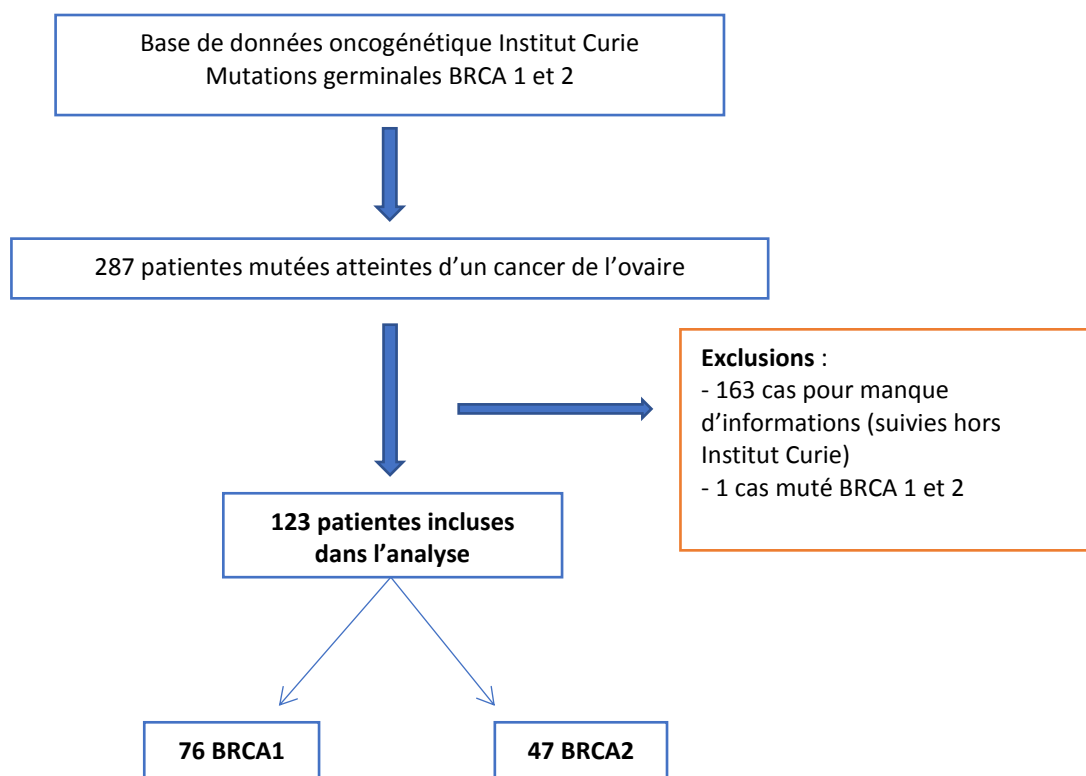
Base de données oncogénétique Institut Curie
Mutations germinales BRCA 1 et 2

287 patientes mutées atteintes d'un cancer de l'ovaire

Exclusions :
- 163 cas pour manque d'informations (suivies hors Institut Curie)
- 1 cas muté BRCA 1 et 2

123 patientes incluses dans l'analyse

76 BRCA1

47 BRCA2